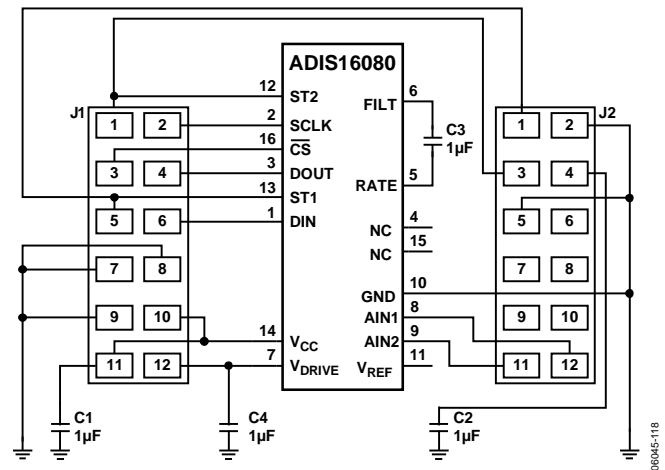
ADIS16080

J1
1 2
3 4
5 6
7 8
9 10
11 12

12 ST2
2 SCLK
16 $\overline{CS}$
3 DOUT
13 ST1
1 DIN
14 $V_{CC}$
7 $V_{DRIVE}$

6 FILT
5 RATE
4 NC
15 NC
10 GND
8 AIN1
9 AIN2
11 $V_{REF}$

C3
1µF

J2
1 2
3 4
5 6
7 8
9 10
11 12

C1
1µF

C4
1µF

C2
1µF

06045-118